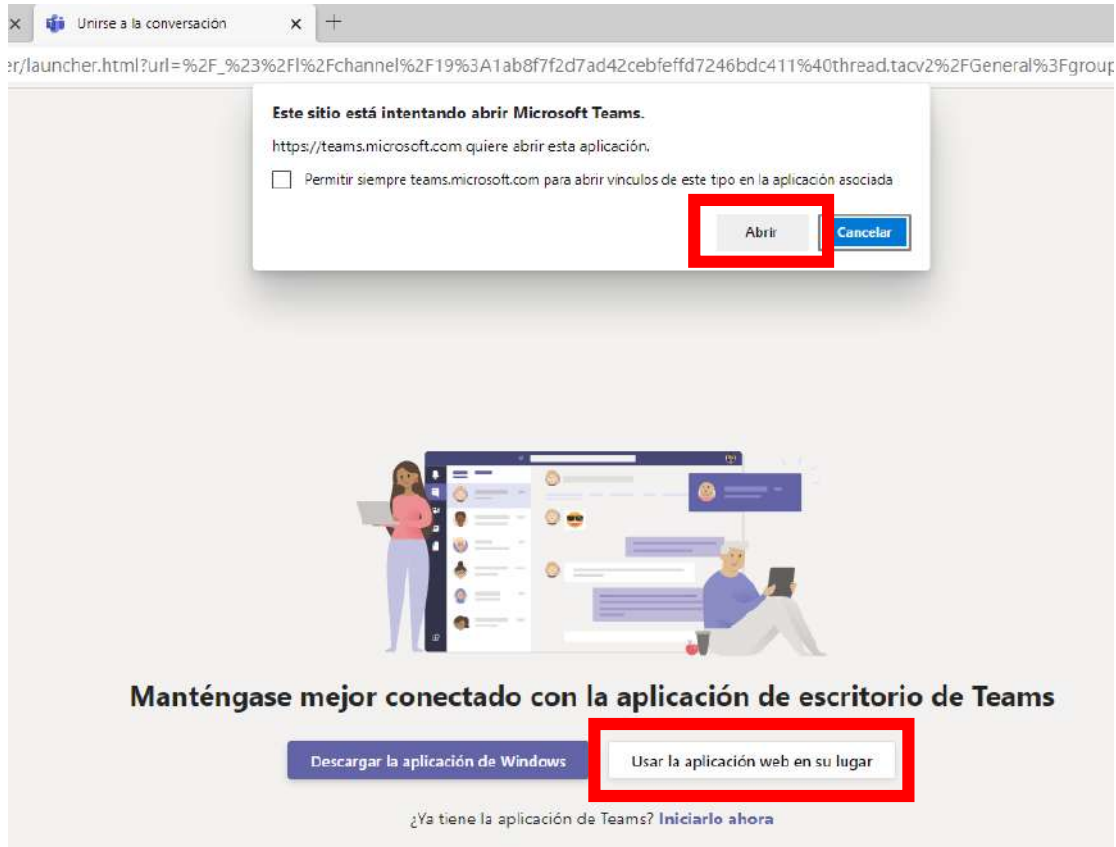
Unirse a la conversación

er/launcher.html?url=%2F_%23%2Fl%2Fchannel%2F19%3A1ab8f7f2d7ad42cebfeffd7246bdc411%40thread.tacv2%2FGeneral%3Fgroup

Este sitio está intentando abrir Microsoft Teams.

https://teams.microsoft.com quiere abrir esta aplicación.

Permitir siempre teams.microsoft.com para abrir vínculos de este tipo en la aplicación asociada

Abrir

Cancelar

Manténgase mejor conectado con la aplicación de escritorio de Teams

Descargar la aplicación de Windows

Usar la aplicación web en su lugar

¿Ya tiene la aplicación de Teams? Iniciarlo ahora